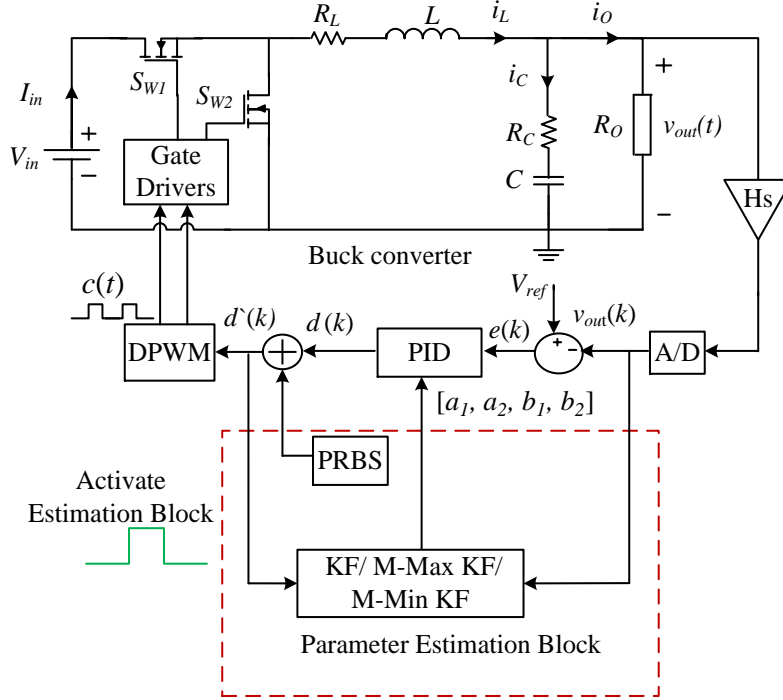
$R_L$ $L$ $i_L$ $i_O$

$I_{in}$ $S_{W1}$ $S_{W2}$

$i_C$

+

$V_{in}$ + −

Gate Drivers

$R_C$ $R_O$ $v_{out}(t)$

$C$

−

Hs

Buck converter

$c(t)$

$V_{ref}$

$d`(k)$ $d(k)$ $e(k)$ $v_{out}(k)$

+ -

DPWM PID A/D

$[a_1, a_2, b_1, b_2]$

PRBS

Activate Estimation Block

KF/ M-Max KF/ M-Min KF

Parameter Estimation Block